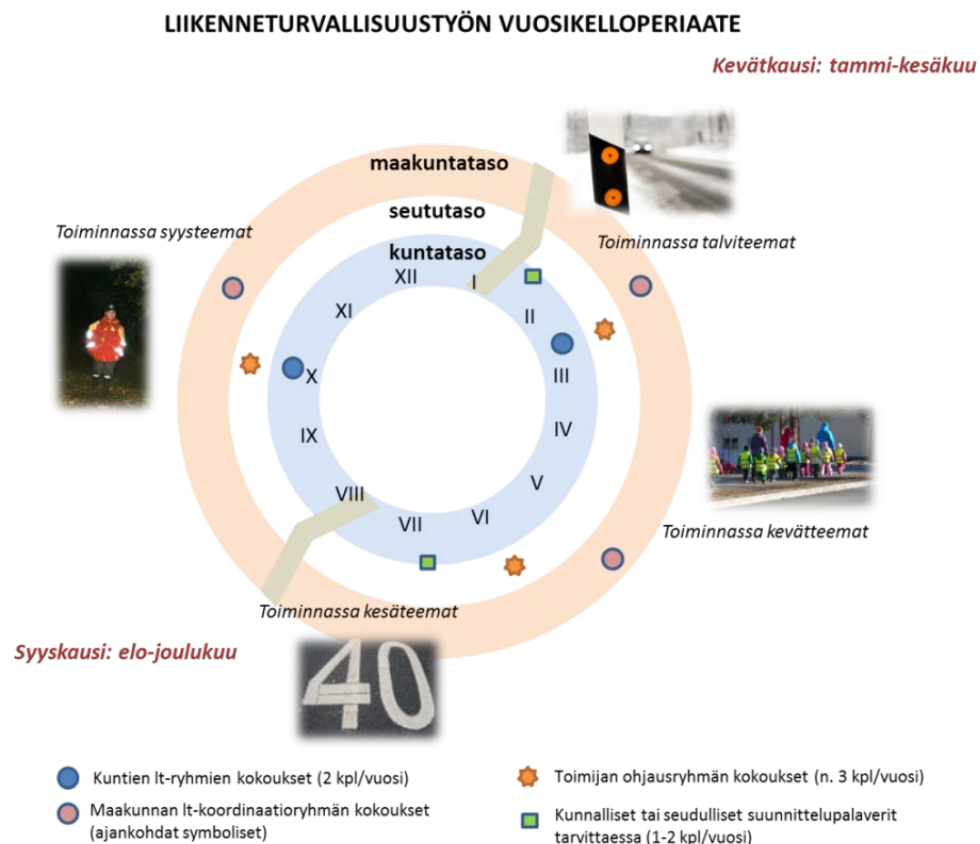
LIIKENNETURVALLISUUSTYÖN VUOSIKELLOPERIAATE

Kevätkausi: tammi-kesäkuu

maakuntataso

seututaso

kuntataso

Toiminnassa syysteemat

Toiminnassa talviteemat

XII
I
II
III
IV
V
VI
VII
VIII
IX
X
XI

Toiminnassa kevätteemat

Toiminnassa kesäteemat

Syyskausi: elo-joulukuu

40

Kuntien lt-ryhmien kokoukset (2 kpl/vuosi)

Maakunnan lt-koordinaatioryhmän kokoukset (ajankohdat symboliset)

Toimijan ohjausryhmän kokoukset (n. 3 kpl/vuosi)

Kunnalliset tai seudulliset suunnittelupalaverit tarvittaessa (1-2 kpl/vuosi)